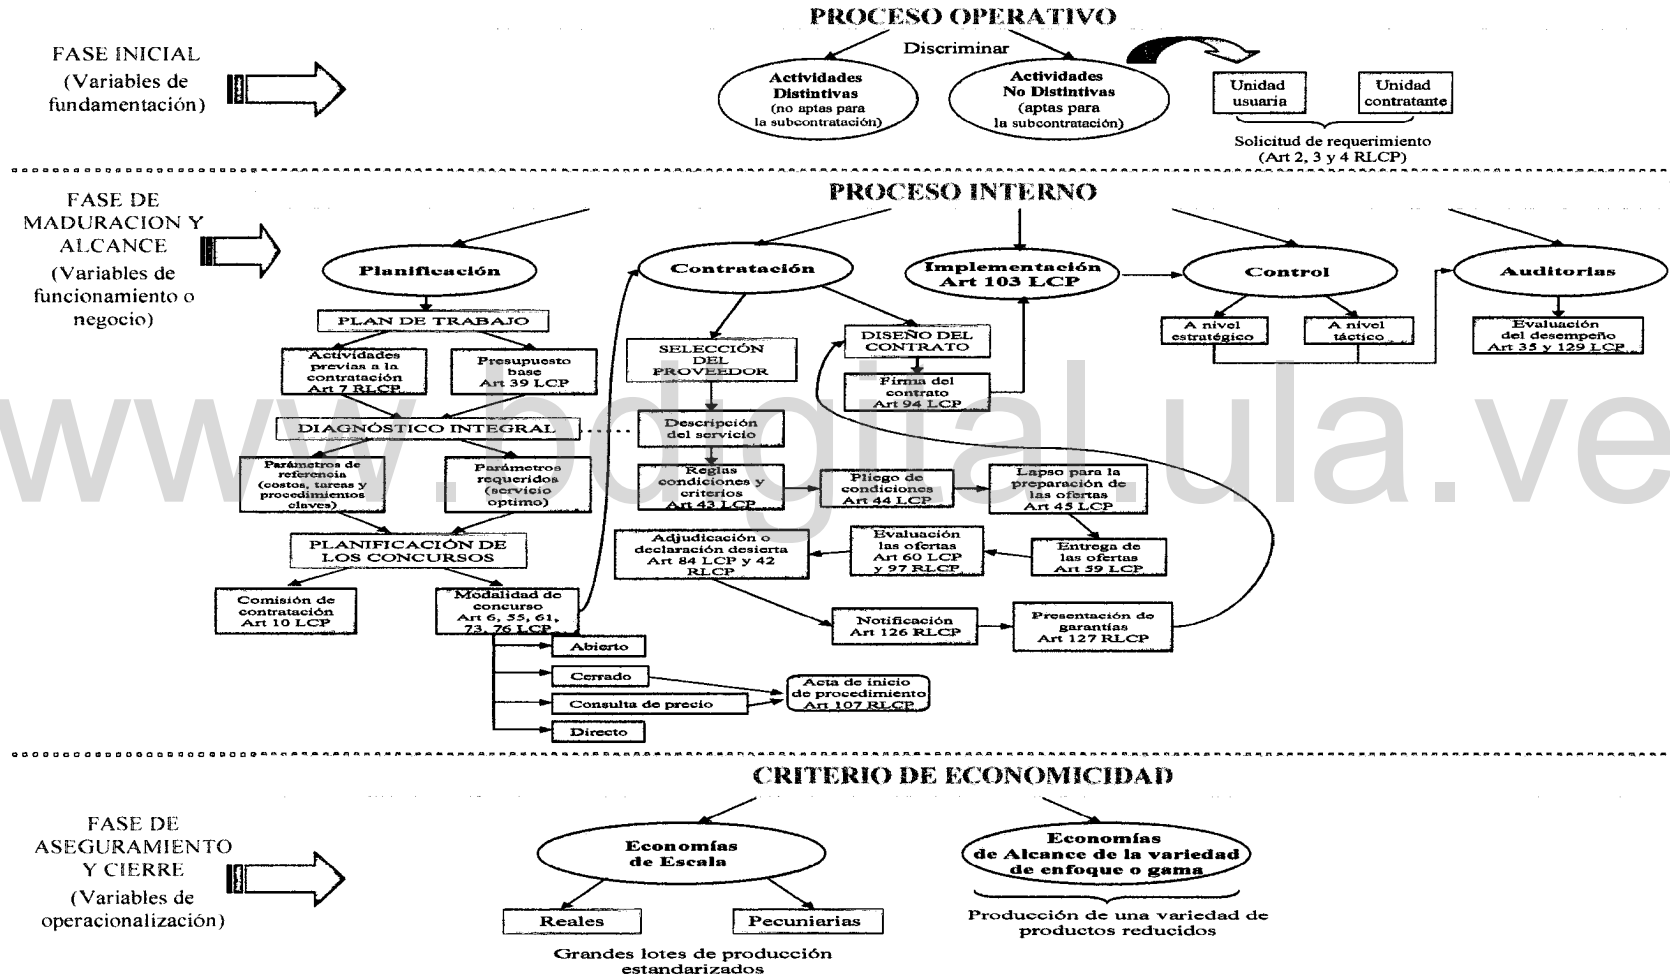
PROCESO OPERATIVO

FASE INICIAL (Variables de fundamentación)

Discriminar

Actividades Distintivas (no aptas para la subcontratación)

Actividades No Distintivas (aptas para la subcontratación)

Unidad usuaria

Unidad contratante

Solicitud de requerimiento (Art 2, 3 y 4 RLCP)

PROCESO INTERNO

FASE DE MADURACION Y ALCANCE (Variables de funcionamiento o negocio)

Planificación

Contratación

Implementación Art 103 LCP

Control

Auditorias

PLAN DE TRABAJO

Actividades previas a la contratación Art 7 RLCP

Presupuesto base Art 39 LCP

SELECCIÓN DEL PROVEEDOR

DISEÑO DEL CONTRATO

Firma del contrato Art 94 LCP

A nivel estratégico

A nivel táctico

Evaluación del desempeño Art 35 y 129 LCP

DIAGNÓSTICO INTEGRAL

Descripción del servicio

Parámetros de referencia (costos, tareas y procedimientos claves)

Parámetros requeridos (servicio optimo)

Reglas condiciones y criterios Art 43 LCP

Pliego de condiciones Art 44 LCP

Lapso para la preparación de las ofertas Art 45 LCP

PLANIFICACIÓN DE LOS CONCURSOS

Adjudicación o declaración desierta Art 84 LCP y 42 RLCP

Evaluación las ofertas Art 60 LCP y 97 RLCP

Entrega de las ofertas Art 59 LCP

Comisión de contratación Art 10 LCP

Modalidad de concurso Art 6, 55, 61, 73, 76 LCP

Notificación Art 126 RLCP

Presentación de garantías Art 127 RLCP

Abierto

Cerrado

Consulta de precio

Directo

Acta de inicio de procedimiento Art 107 RLCP

www.bdigital.ula.ve

CRITERIO DE ECONOMICIDAD

FASE DE ASEGURAMIENTO Y CIERRE (Variables de operacionalización)

Economías de Escala

Economías de Alcance de la variedad de enfoque o gama

Reales

Pecuniarias

Grandes lotes de producción estandarizados

Producción de una variedad de productos reducidos